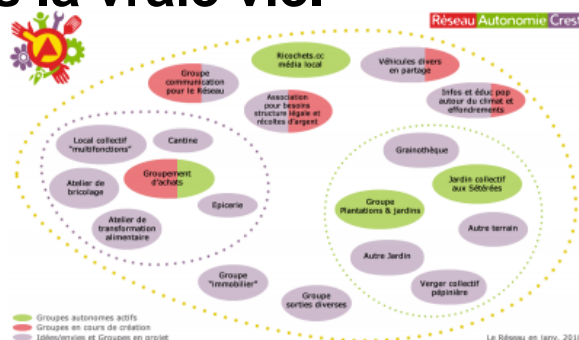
s la vraie vie.

Réseau Autonomie Crest

Ricochets.cc média local

Véhicules divers en partage

Groupe communication pour le Réseau

Association pour besoins structure légale et récoltes d'argent

Infos et éduc pop autour du climat et effondrements

Local collectif "multifonctions"

Cantine

Groupement d'achats

Atelier de bricolage

Epicerie

Atelier de transformation alimentaire

Grainothèque

Jardin collectif aux Sétérées

Groupe Plantations & Jardins

Autre terrain

Autre Jardin

Verger collectif pépinière

Groupe "immobilier"

Groupe sorties diverses

Groupes autonomes actifs
Groupes en cours de création
Idées/envies et Groupes en projet

Le Réseau en janv. 201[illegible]